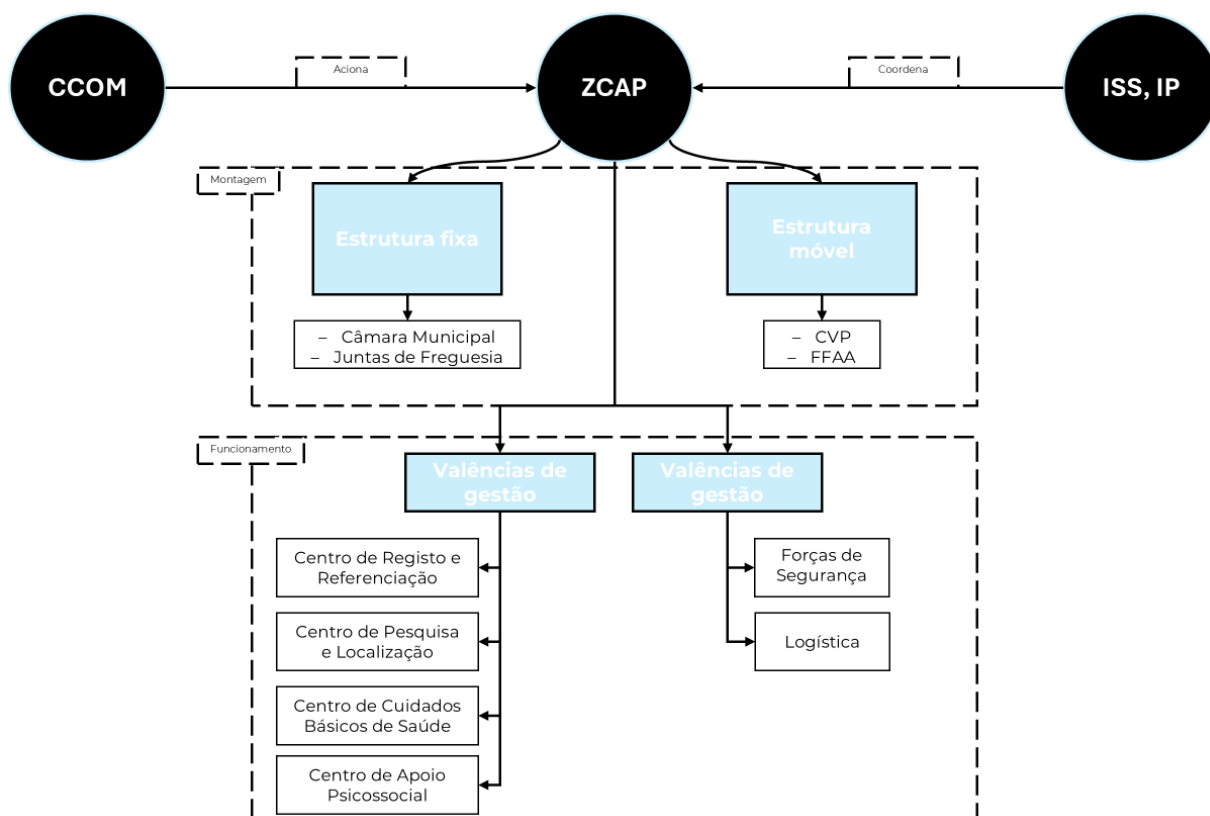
CCOM

Aciona

ZCAP

Coordena

ISS, IP

Montagem

Estrutura fixa

– Câmara Municipal
– Juntas de Freguesia

Estrutura móvel

– CVP
– FFAA

Funcionamento

Valências de gestão

Centro de Registo e Referenciação

Centro de Pesquisa e Localização

Centro de Cuidados Básicos de Saúde

Centro de Apoio Psicossocial

Valências de gestão

Forças de Segurança

Logística